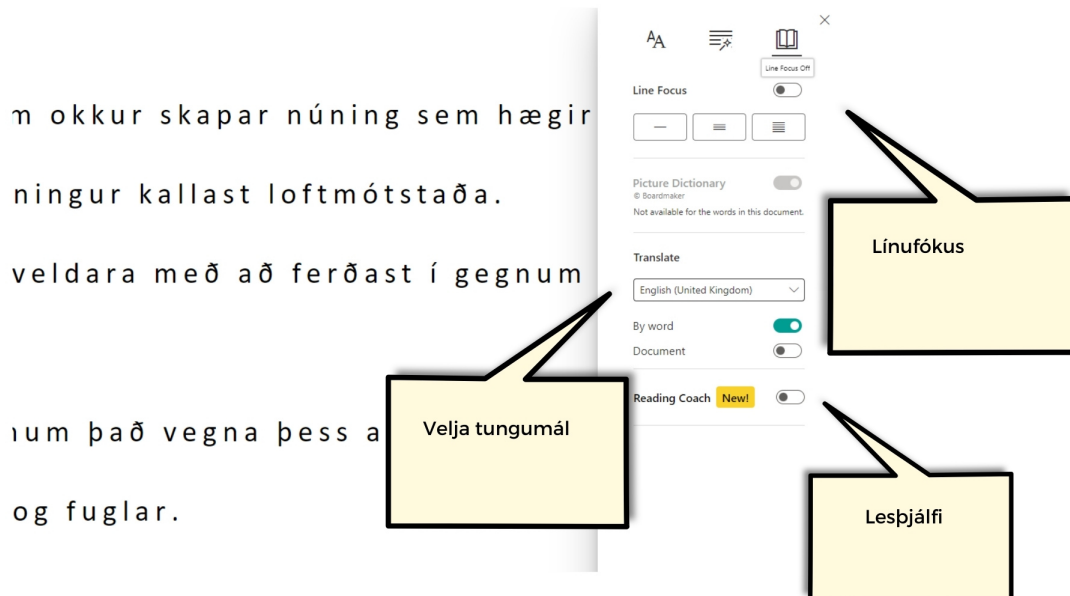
m okkur skapar núning sem hægir

ningur kallast loftmótstaða.

veldara með að ferðast í gegnum

num það vegna þess a

og fuglar.

Line Focus Off

Line Focus

Picture Dictionary
© Boardmaker
Not available for the words in this document.

Translate

English (United Kingdom)

By word

Document

Reading Coach New!

Línufókus

Velja tungumál

Lesþjálfi